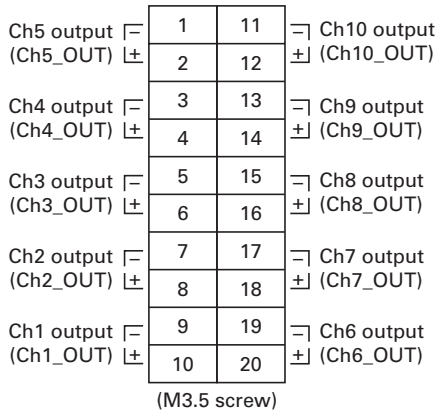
| | | | |
|---|---|---|---|
| Ch5 output (Ch5_OUT) − | 1 | 11 | − Ch10 output (Ch10_OUT) |
| + | 2 | 12 | + |
| Ch4 output (Ch4_OUT) − | 3 | 13 | − Ch9 output (Ch9_OUT) |
| + | 4 | 14 | + |
| Ch3 output (Ch3_OUT) − | 5 | 15 | − Ch8 output (Ch8_OUT) |
| + | 6 | 16 | + |
| Ch2 output (Ch2_OUT) − | 7 | 17 | − Ch7 output (Ch7_OUT) |
| + | 8 | 18 | + |
| Ch1 output (Ch1_OUT) − | 9 | 19 | − Ch6 output (Ch6_OUT) |
| + | 10 | 20 | + |

(M3.5 screw)